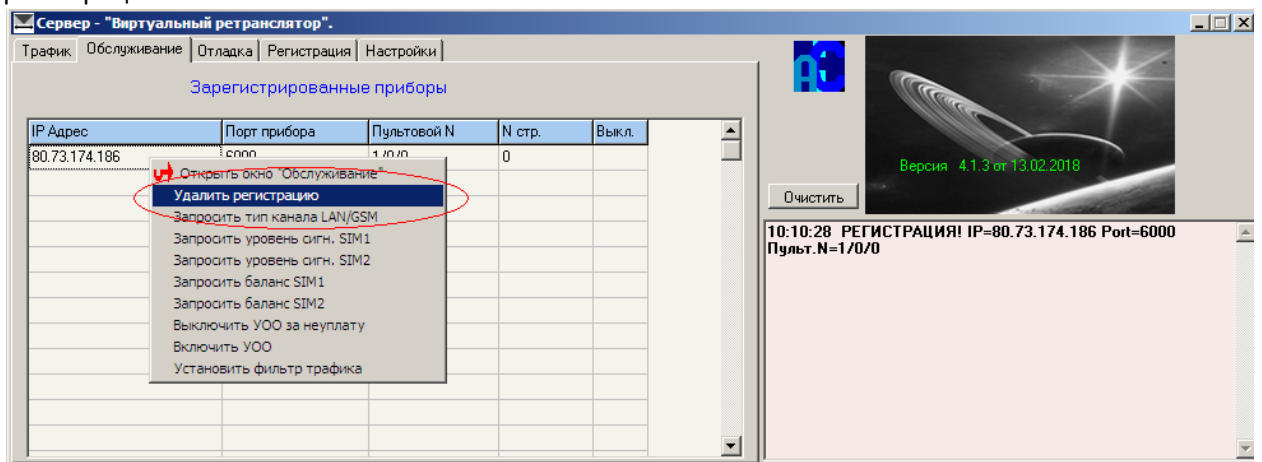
Сервер - "Виртуальный ретранслятор".

Трафик | Обслуживание | Отладка | Регистрация | Настройки

Зарегистрированные приборы

| IP Адрес | Порт прибора | Пультовой N | N стр. | Выкл. |
|---|---|---|---|---|
| 80.73.174.186 | 6000 | 1/0/0 | 0 | |

Открыть окно "Обслуживание"
Удалить регистрацию
Запросить тип канала LAN/GSM
Запросить уровень сигн. SIM1
Запросить уровень сигн. SIM2
Запросить баланс SIM1
Запросить баланс SIM2
Выключить УОО за неуплату
Включить УОО
Установить фильтр трафика

Версия 4.1.3 от 13.02.2018

Очистить

10:10:28 РЕГИСТРАЦИЯ! IP=80.73.174.186 Port=6000 Пульт.N=1/0/0